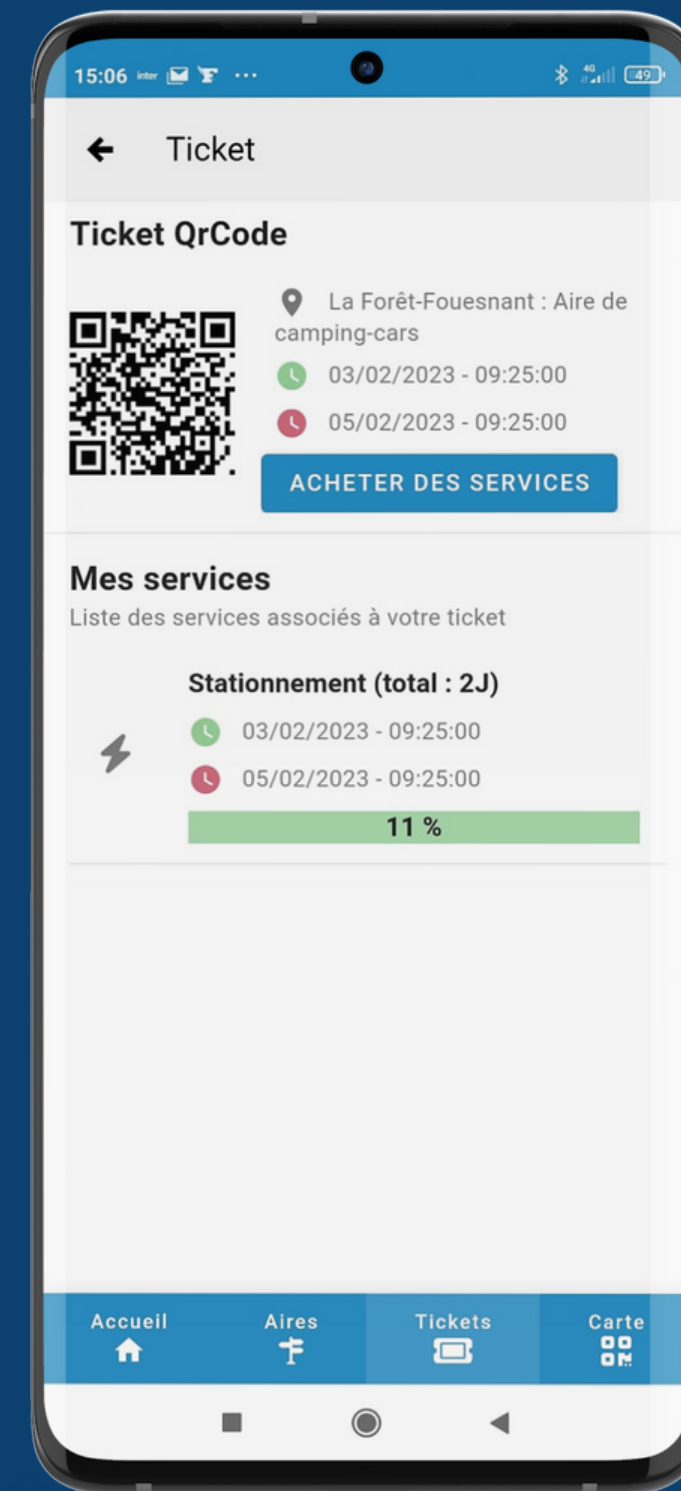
15:06 inter ··· 49

Ticket

Ticket QrCode

La Forêt-Fouesnant : Aire de camping-cars

03/02/2023 - 09:25:00

05/02/2023 - 09:25:00

ACHETER DES SERVICES

Mes services

Liste des services associés à votre ticket

Stationnement (total : 2J)

03/02/2023 - 09:25:00

05/02/2023 - 09:25:00

11 %

Accueil

Aires

Tickets

Carte